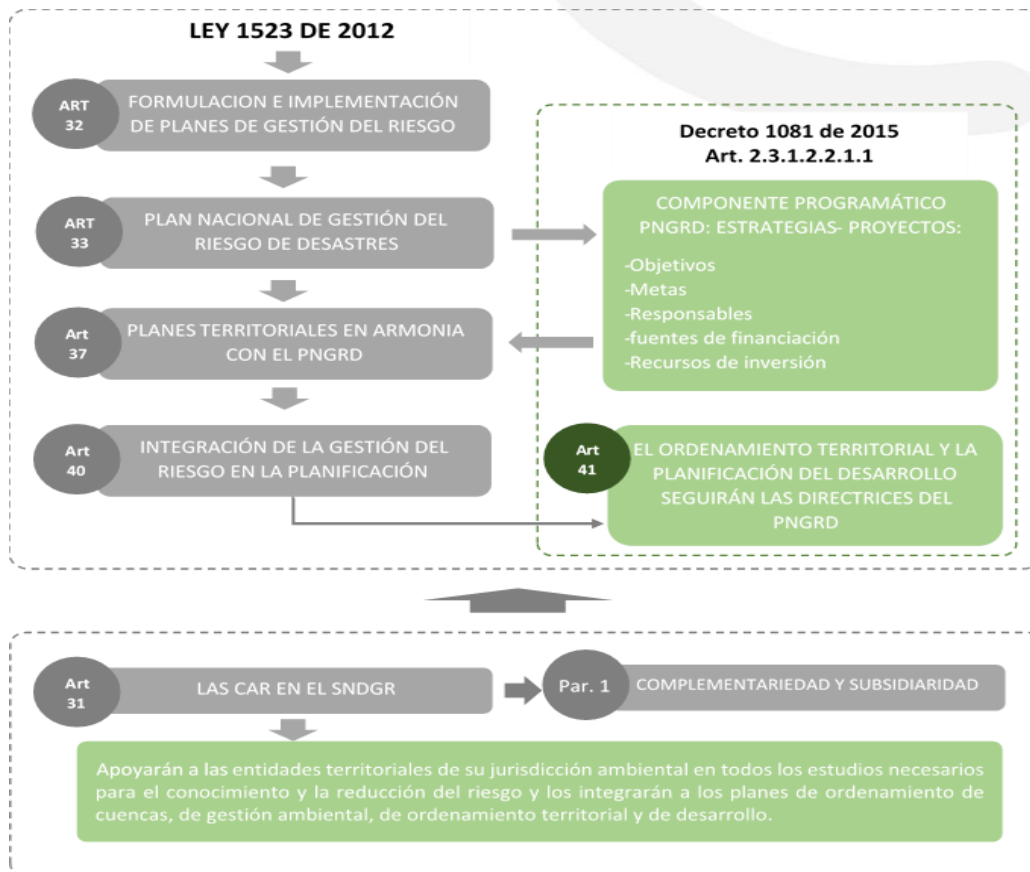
LEY 1523 DE 2012

ART 32
FORMULACION E IMPLEMENTACIÓN DE PLANES DE GESTIÓN DEL RIESGO

ART 33
PLAN NACIONAL DE GESTIÓN DEL RIESGO DE DESASTRES

Art 37
PLANES TERRITORIALES EN ARMONIA CON EL PNGRD

Art 40
INTEGRACIÓN DE LA GESTIÓN DEL RIESGO EN LA PLANIFICACIÓN

Decreto 1081 de 2015
Art. 2.3.1.2.2.1.1

COMPONENTE PROGRAMÁTICO PNGRD: ESTRATEGIAS- PROYECTOS:
-Objetivos
-Metas
-Responsables
-fuentes de financiación
-Recursos de inversión

Art 41
EL ORDENAMIENTO TERRITORIAL Y LA PLANIFICACIÓN DEL DESARROLLO SEGUIRÁN LAS DIRECTRICES DEL PNGRD

Art 31
LAS CAR EN EL SNDGR

Par. 1
COMPLEMENTARIEDAD Y SUBSIDIARIDAD

Apoyarán a las entidades territoriales de su jurisdicción ambiental en todos los estudios necesarios para el conocimiento y la reducción del riesgo y los integrarán a los planes de ordenamiento de cuencas, de gestión ambiental, de ordenamiento territorial y de desarrollo.